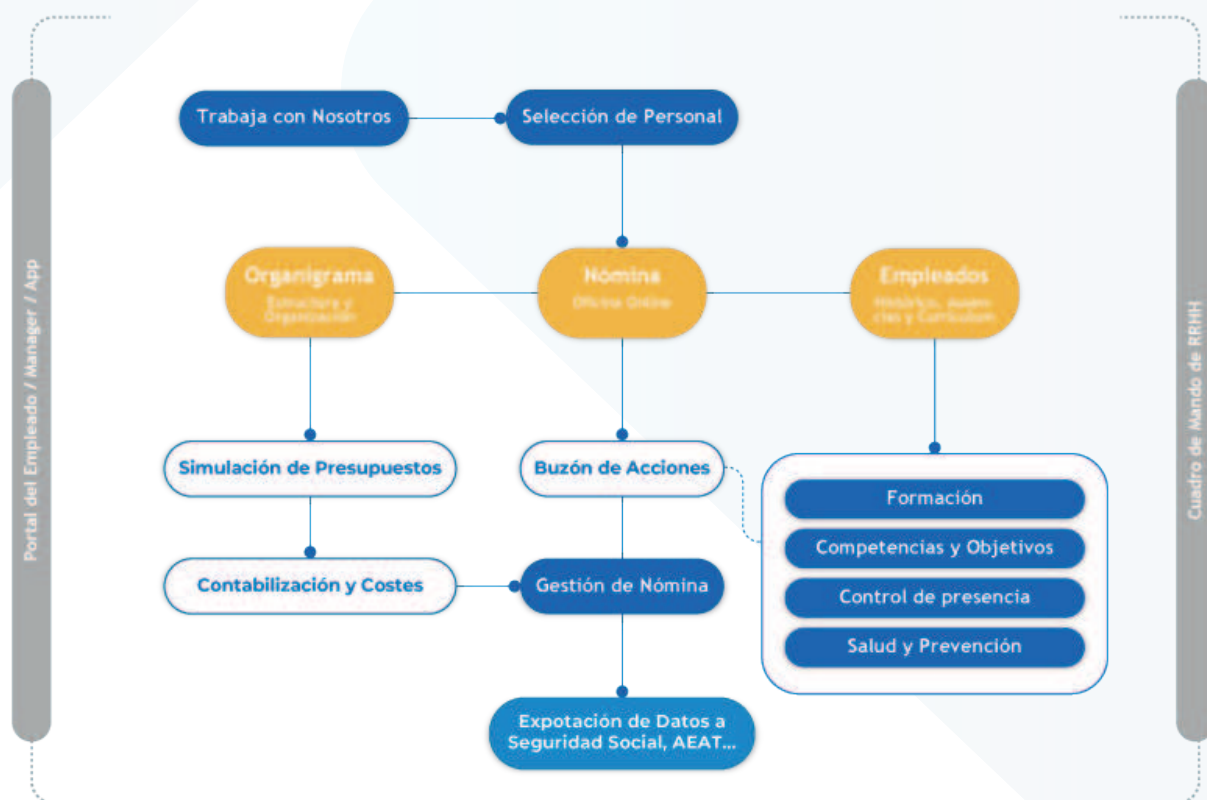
Portal del Empleado / Manager / App

Trabaja con Nosotros

Selección de Personal

Organigrama
Estructura y Organización

Nómina
Oficina Online

Empleados
Histórico, ausencias y Curriculum

Simulación de Presupuestos

Buzón de Acciones

Formación

Competencias y Objetivos

Control de presencia

Salud y Prevención

Contabilización y Costes

Gestión de Nómina

Expotación de Datos a Seguridad Social, AEAT...

Cuadro de Mando de RRHH